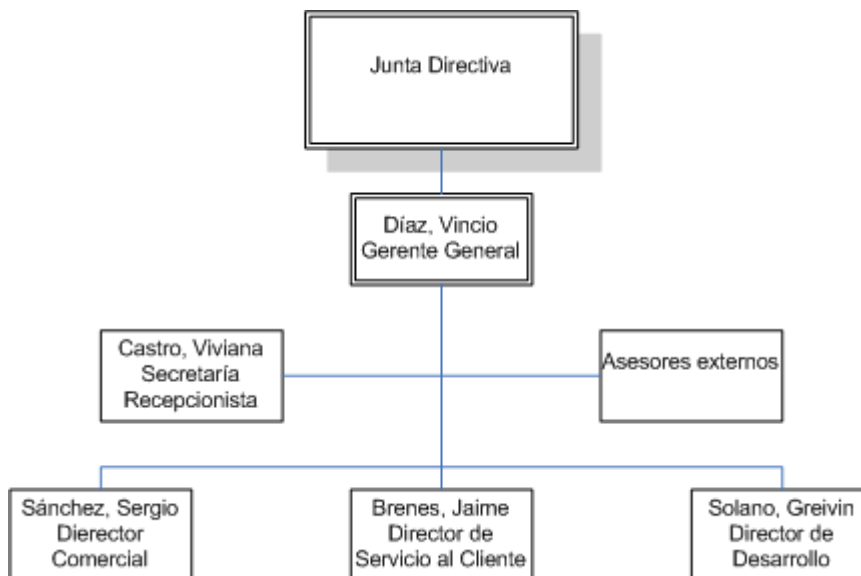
Junta Directiva

Díaz, Vincio
Gerente General

Castro, Viviana
Secretaría
Recepcionista

Asesores externos

Sánchez, Sergio
Dierector
Comercial

Brenes, Jaime
Director de
Servicio al Cliente

Solano, Greivin
Director de
Desarrollo